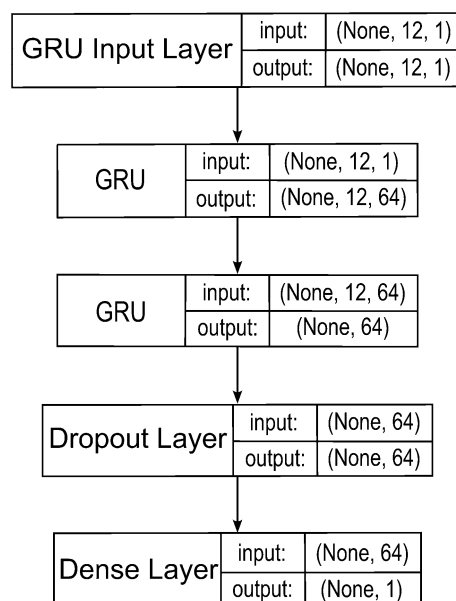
GRU Input Layer

| input: | (None, 12, 1) |
|---|---|
| output: | (None, 12, 1) |

GRU

| input: | (None, 12, 1) |
|---|---|
| output: | (None, 12, 64) |

GRU

| input: | (None, 12, 64) |
|---|---|
| output: | (None, 64) |

Dropout Layer

| input: | (None, 64) |
|---|---|
| output: | (None, 64) |

Dense Layer

| input: | (None, 64) |
|---|---|
| output: | (None, 1) |